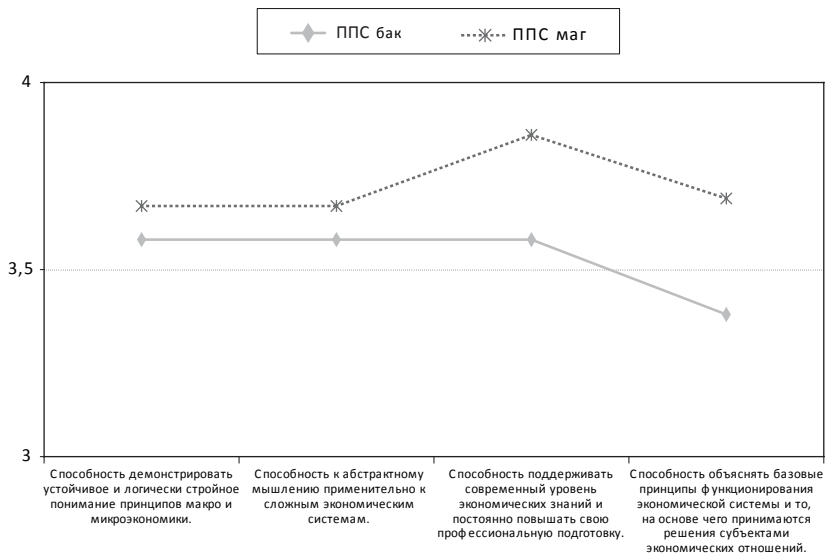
ППС бак
ППС маг

4

3,5

3

Способность демонстрировать устойчивое и логически стройное понимание принципов макро и микроэкономики.

Способность к абстрактному мышлению применительно к сложным экономическим системам.

Способность поддерживать современный уровень экономических знаний и постоянно повышать свою профессиональную подготовку.

Способность объяснять базовые принципы функционирования экономической системы и то, на основе чего принимаются решения субъектами экономических отношений.